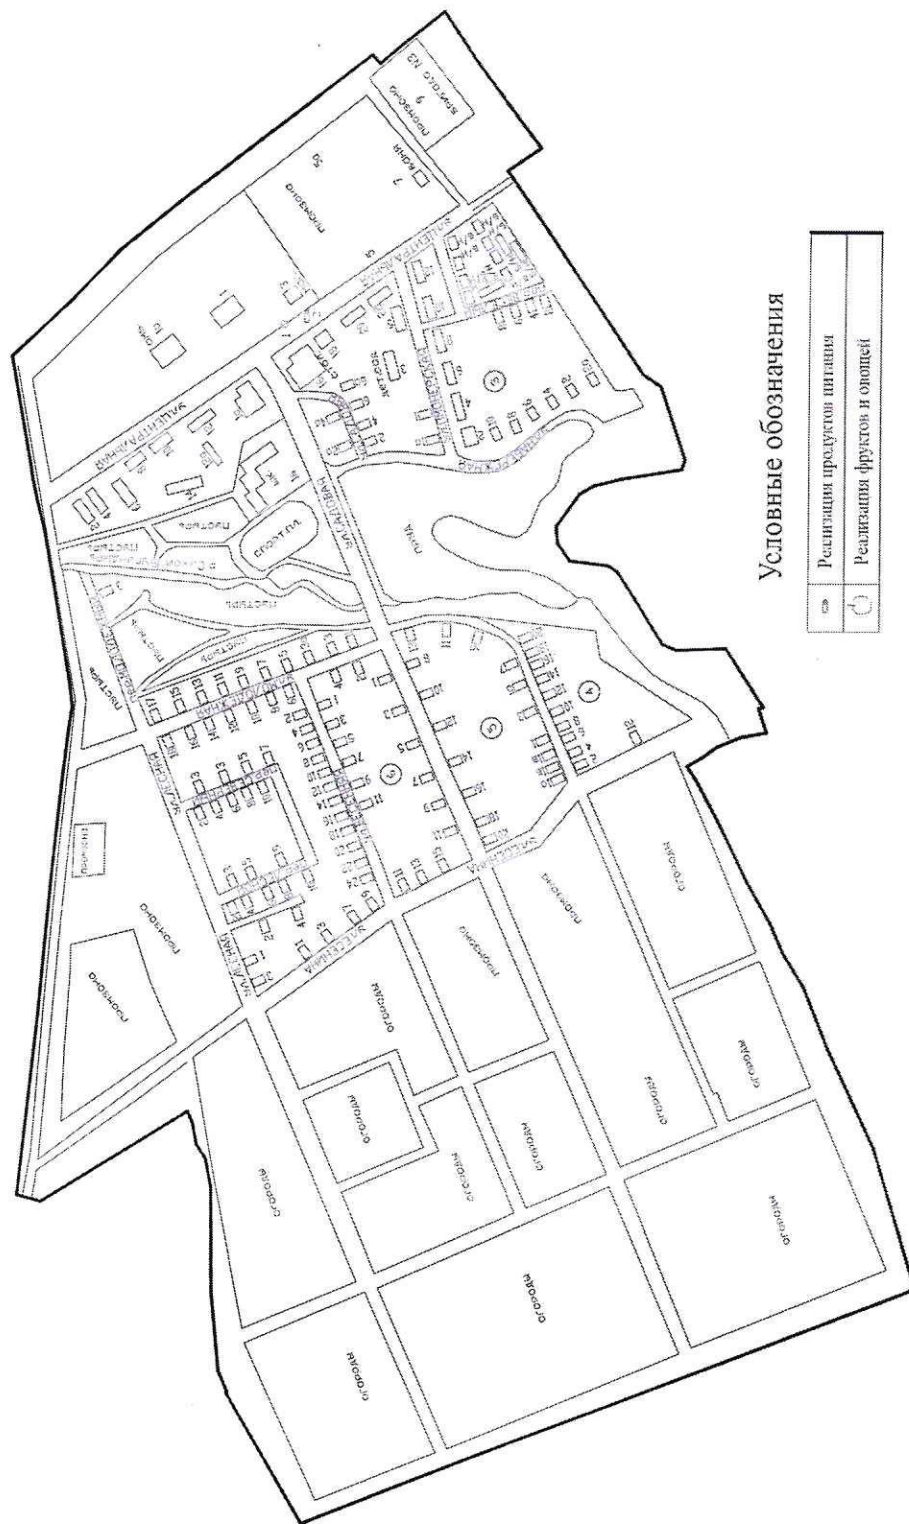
Условные обозначения

| | |
|---|---|
| | Реализация продуктов питания |
| | Реализация фруктов и овощей |

огороды

огороды

огороды

огороды

огороды

огороды

огороды

огороды

огороды

огороды

огороды

огороды

пастбища

пастбища

пастбища

пастбища

пастбище

пруд

спортпл.

детсад

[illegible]